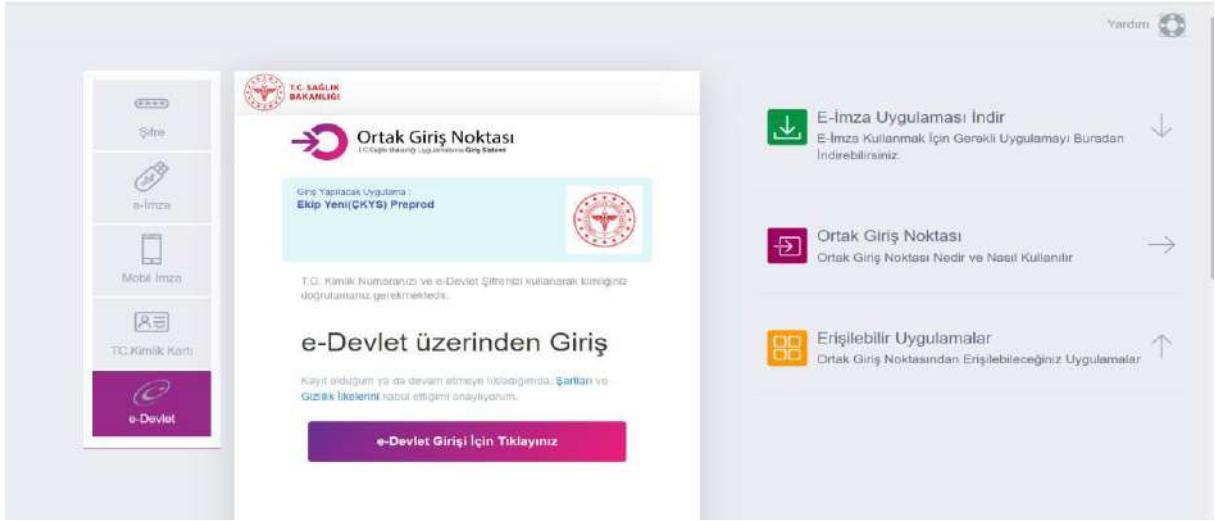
Yardım

Şifre

e-İmza

Mobil İmza

TC.Kimlik Kartı

e-Devlet

T.C. SAĞLIK BAKANLIĞI

Ortak Giriş Noktası
T.C.Sağlık Bakanlığı Uygulamaları Giriş Sistemi

Giriş Yapılacak Uygulama :
Ekip Yeni(ÇKYS) Preprod

T.C. Kimlik Numaranızı ve e-Devlet Şifrenizi kullanarak kimliğinizi doğrulamanız gerekmektedir.

e-Devlet üzerinden Giriş

Kayıt olduğum ya da devam etmeye tıkladığımda, Şartları ve Gizlilik İlkelerini kabul ettiğimi onaylıyorum.

e-Devlet Girişi İçin Tıklayınız

E-İmza Uygulaması İndir
E-İmza Kullanmak İçin Gerekli Uygulamayı Buradan İndirebilirsiniz.

Ortak Giriş Noktası
Ortak Giriş Noktası Nedir ve Nasıl Kullanılır

Erişilebilir Uygulamalar
Ortak Giriş Noktasından Erişilebileceğiniz Uygulamalar